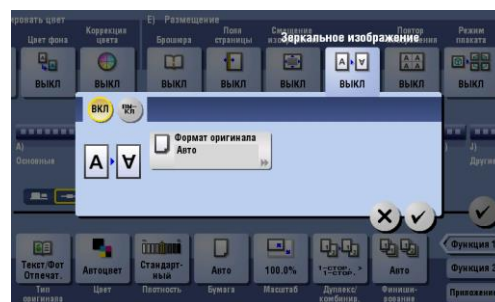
ровать цвет
Цвет фона
ВЫКЛ
Коррекция цвета
ВЫКЛ
E) Размещение
Брошюра
ВЫКЛ
Поля страницы
ВЫКЛ
Смещение изо
ВЫКЛ
Зеркальное изображение
ВЫКЛ
Повтор
ВЫКЛ
Режим плаката
ВЫКЛ
ВКЛ
ВЫКЛ
Формат оригинала
Авто
A)
Основные
J)
Другие
Текст/Фот Отпечат.
Тип оригинала
Автоцвет
Цвет
Стандартный
Плотность
Авто
Бумага
100.0%
Масштаб
1-стор. > 1-стор.
Дуплекс/комбина
Авто
Финиширование
Функция 1
Функция 2
Приложение